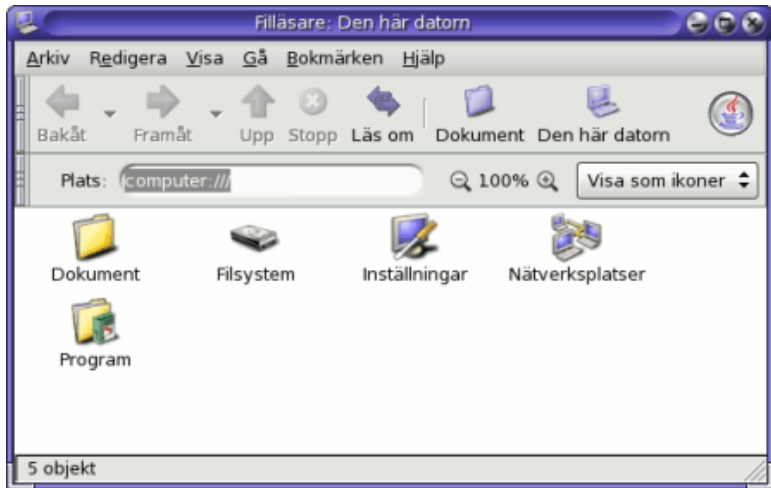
Filläsare: Den här datorn

Arkiv Redigera Visa Gå Bokmärken Hjälp

Bakåt Framåt Upp Stopp Läs om Dokument Den här datorn

Plats: computer:/// 100% Visa som ikoner

Dokument Filsystem Inställningar Nätverksplatser

Program

5 objekt